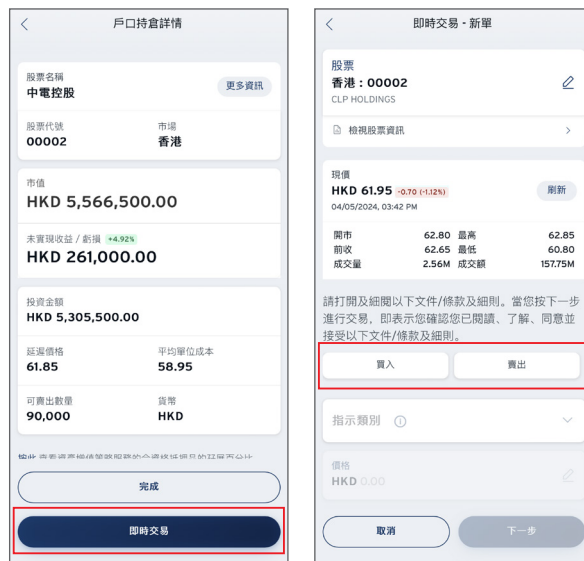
<

戶口持倉詳情

股票名稱
中電控股

更多資訊

股票代號
00002

市場
香港

市值
HKD 5,566,500.00

未實現收益 / 虧損 +4.92%
HKD 261,000.00

投資金額
HKD 5,305,500.00

延遲價格
61.85

平均單位成本
58.95

可賣出數量
90,000

貨幣
HKD

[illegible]

完成

即時交易

<

即時交易 - 新單

股票
香港：00002
CLP HOLDINGS

檢視股票資訊

>

現價
HKD 61.95 -0.70 (-1.12%)
04/05/2024, 03:42 PM

刷新

| 開市 | 62.80 | 最高 | 62.85 |
|---|---|---|---|
| 前收 | 62.65 | 最低 | 60.80 |
| 成交量 | 2.56M | 成交額 | 157.75M |

請打開及細閱以下文件/條款及細則。當您按下一步進行交易，即表示您確認您已閱讀、了解、同意並接受以下文件/條款及細則。

買入

賣出

指示類別

價格
HKD 0.00

取消

下一步